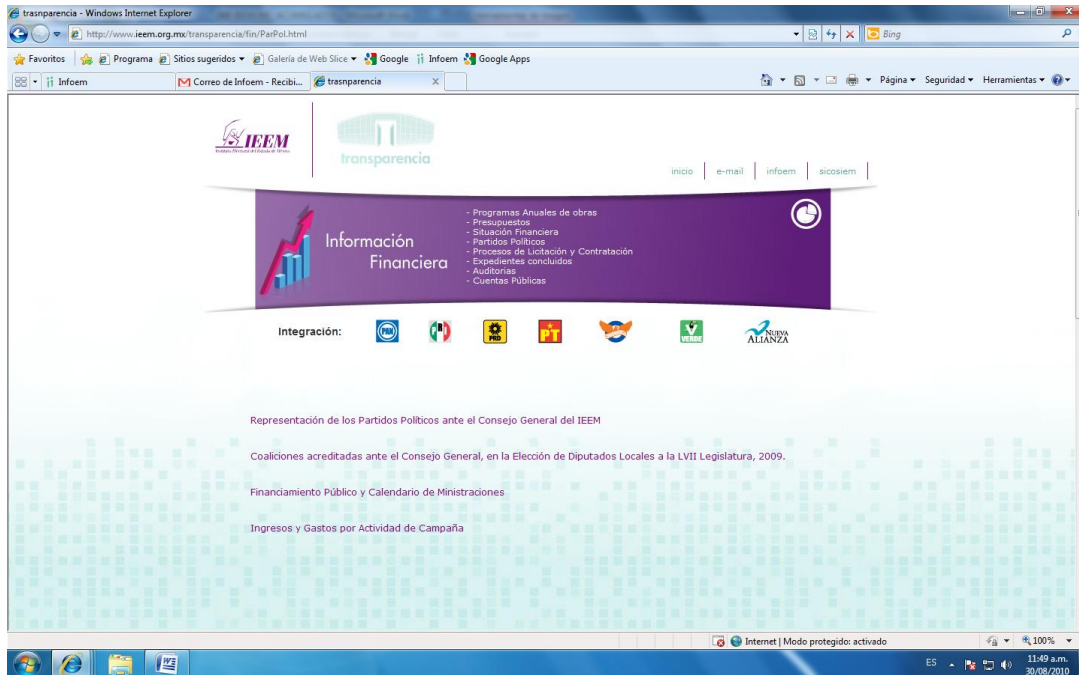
trasnparencia - Windows Internet Explorer
http://www.ieem.org.mx/transparencia/fin/ParPol.html
Bing
Favoritos | Programa | Sitios sugeridos ▾ | Galería de Web Slice ▾ | Google | Infoem | Google Apps
Infoem | Correo de Infoem - Recibi... | trasnparencia
Página ▾ Seguridad ▾ Herramientas ▾

IEEM
Instituto Electoral del Estado de México
transparencia

inicio | e-mail | infoem | sicosiem

Información Financiera

- Programas Anuales de obras
- Presupuestos
- Situación Financiera
- Partidos Políticos
- Procesos de Licitación y Contratación
- Expedientes concluidos
- Auditorias
- Cuentas Públicas

Integración: PAN PRD PT VERDE NUEVA ALIANZA

Representación de los Partidos Políticos ante el Consejo General del IEEM

Coaliciones acreditadas ante el Consejo General, en la Elección de Diputados Locales a la LVII Legislatura, 2009.

Financiamiento Público y Calendario de Ministraciones

Ingresos y Gastos por Actividad de Campaña

Internet | Modo protegido: activado
100%
ES
11:49 a.m.
30/08/2010